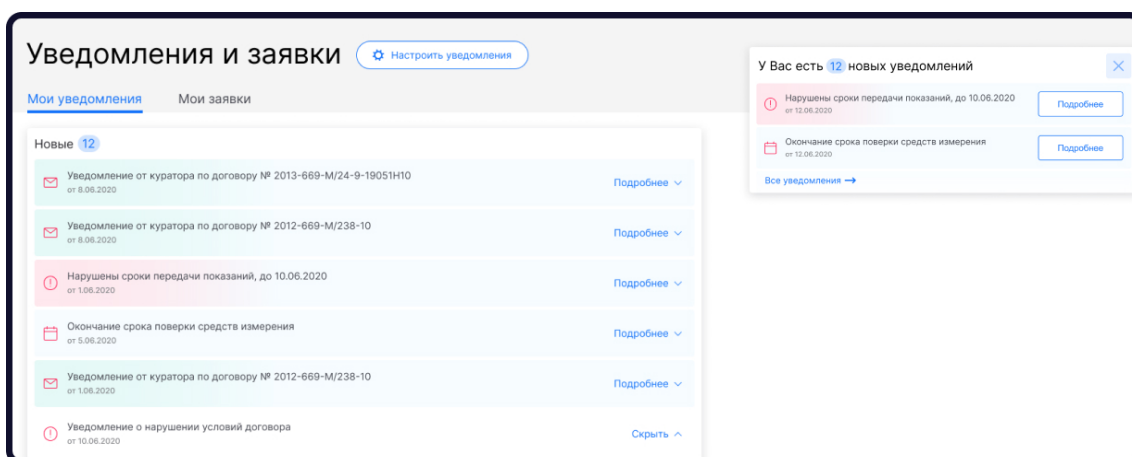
Уведомления и заявки

Настроить уведомления

Мои уведомления

Мои заявки

Новые 12

Уведомление от куратора по договору № 2013-669-М/24-9-19051Н10
от 8.06.2020
Подробнее

Уведомление от куратора по договору № 2012-669-М/238-10
от 8.06.2020
Подробнее

Нарушены сроки передачи показаний, до 10.06.2020
от 1.06.2020
Подробнее

Окончание срока поверки средств измерения
от 5.06.2020
Подробнее

Уведомление от куратора по договору № 2012-669-М/238-10
от 1.06.2020
Подробнее

Уведомление о нарушении условий договора
от 10.06.2020
Скрыть

У Вас есть 12 новых уведомлений

Нарушены сроки передачи показаний, до 10.06.2020
от 12.06.2020
Подробнее

Окончание срока поверки средств измерения
от 12.06.2020
Подробнее

Все уведомления